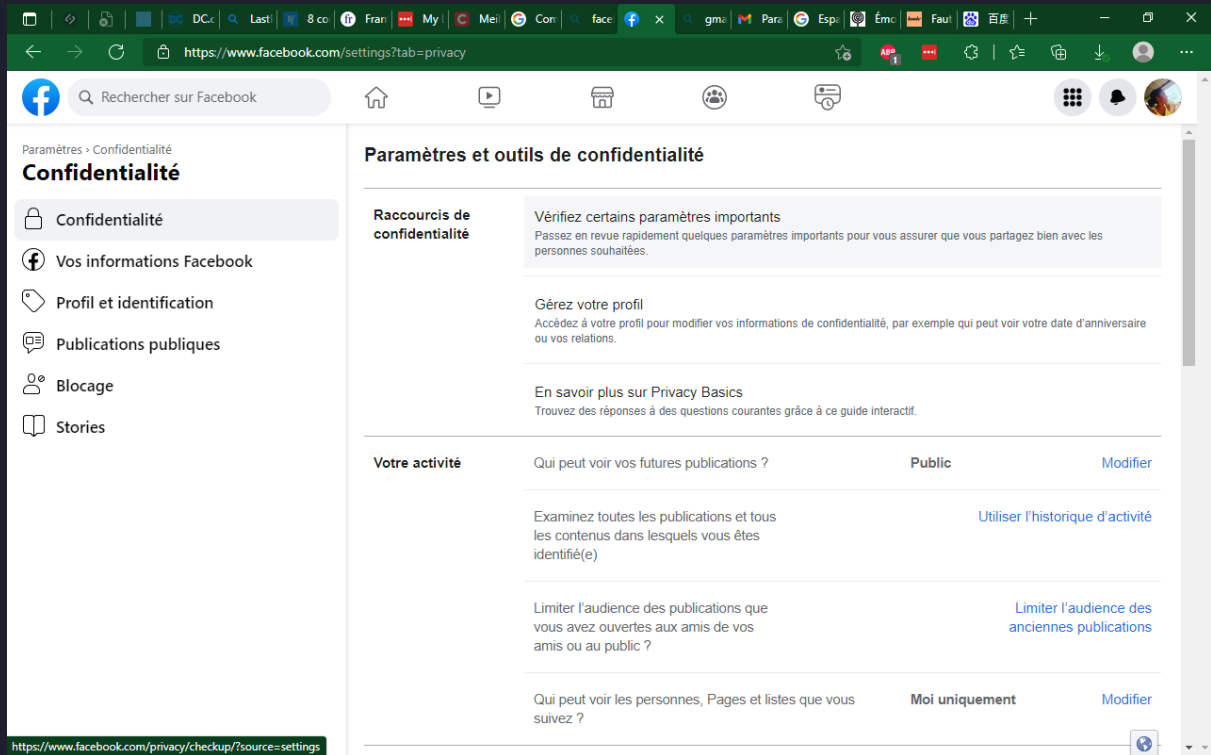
DC.c Last 8 co Fran My Mei Con face gma Para Espa Émo Faut 百度

https://www.facebook.com/settings?tab=privacy

Rechercher sur Facebook

Paramètres › Confidentialité
Confidentialité

Confidentialité
Vos informations Facebook
Profil et identification
Publications publiques
Blocage
Stories

Paramètres et outils de confidentialité

Raccourcis de confidentialité

Vérifiez certains paramètres importants
Passez en revue rapidement quelques paramètres importants pour vous assurer que vous partagez bien avec les personnes souhaitées.

Gérez votre profil
Accédez à votre profil pour modifier vos informations de confidentialité, par exemple qui peut voir votre date d'anniversaire ou vos relations.

En savoir plus sur Privacy Basics
Trouvez des réponses à des questions courantes grâce à ce guide interactif.

Votre activité

Qui peut voir vos futures publications ? Public Modifier

Examinez toutes les publications et tous les contenus dans lesquels vous êtes identifié(e) Utiliser l'historique d'activité

Limiter l'audience des publications que vous avez ouvertes aux amis de vos amis ou au public ? Limiter l'audience des anciennes publications

Qui peut voir les personnes, Pages et listes que vous suivez ? Moi uniquement Modifier

https://www.facebook.com/privacy/checkup/?source=settings